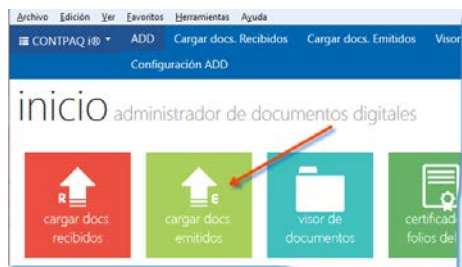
Archivo Edición Ver Favoritos Herramientas Ayuda

CONTPAQ i® ADD Cargar docs. Recibidos Cargar docs. Emitidos Visor

Configuración ADD

inicio administrador de documentos digitales

R
cargar docs. recibidos

E
cargar docs. emitidos

visor de documentos

certificad folios del